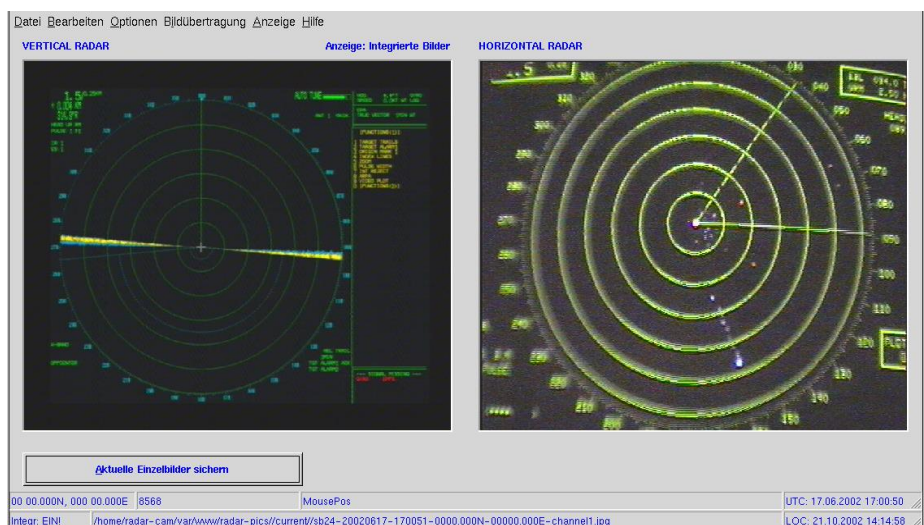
Datei Bearbeiten Optionen Bildübertragung Anzeige Hilfe

VERTICAL RADAR

Anzeige: Integrierte Bilder

HORIZONTAL RADAR

1.5

AUTO TUNE

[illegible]

Aktuelle Einzelbilder sichern

00 00.000N, 000 00.000E | 8568 | MousePos | UTC: 17.06.2002 17:00:50

Integr: EIN! | /home/radar-cam/var/www/radar-pics//current//sb24-20020617-170051-0000.000N-00000.000E-channel1.jpg | LOC: 21.10.2002 14:14:58